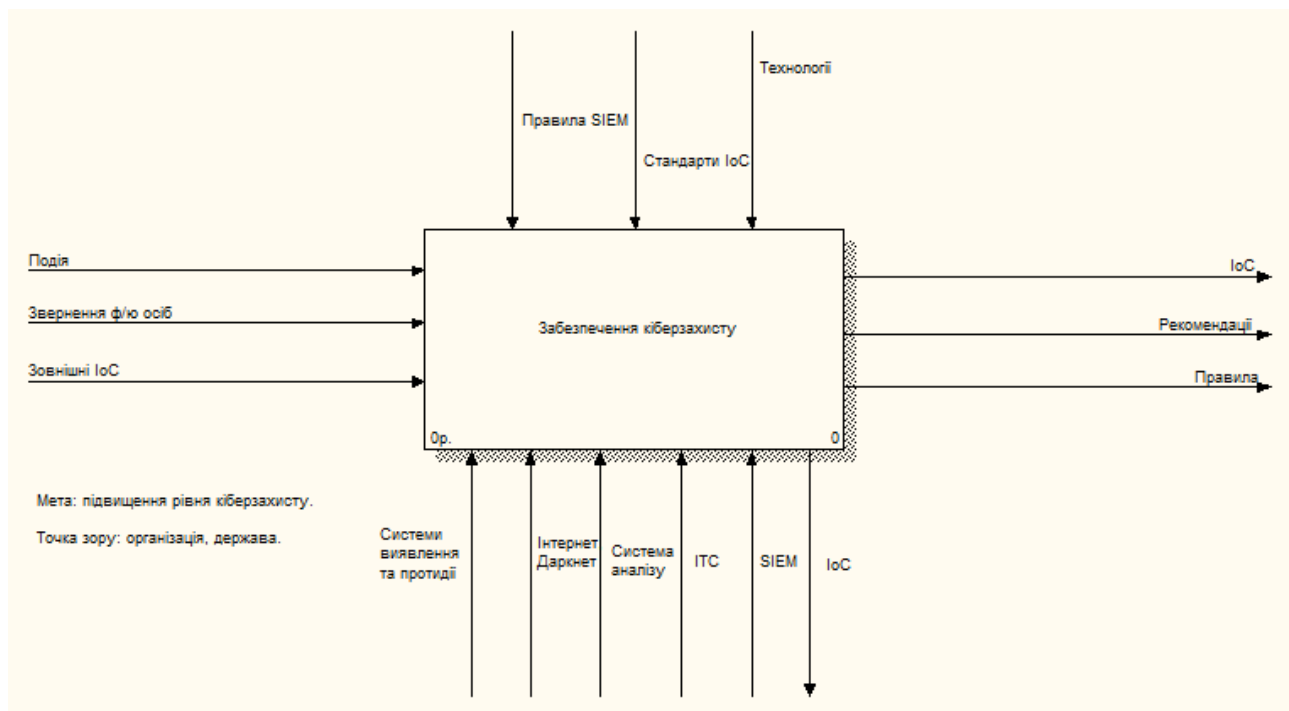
Технології

Правила SIEM

Стандарти IoC

Подія

Звернення ф/ю осіб

Зовнішні IoC

Забезпечення кіберзахисту

0р.

0

IoC

Рекомендації

Правила

Мета: підвищення рівня кіберзахисту.

Точка зору: організація, держава.

Системи виявлення та протидії

Інтернет Даркнет

Система аналізу

ІТС

SIEM

IoC